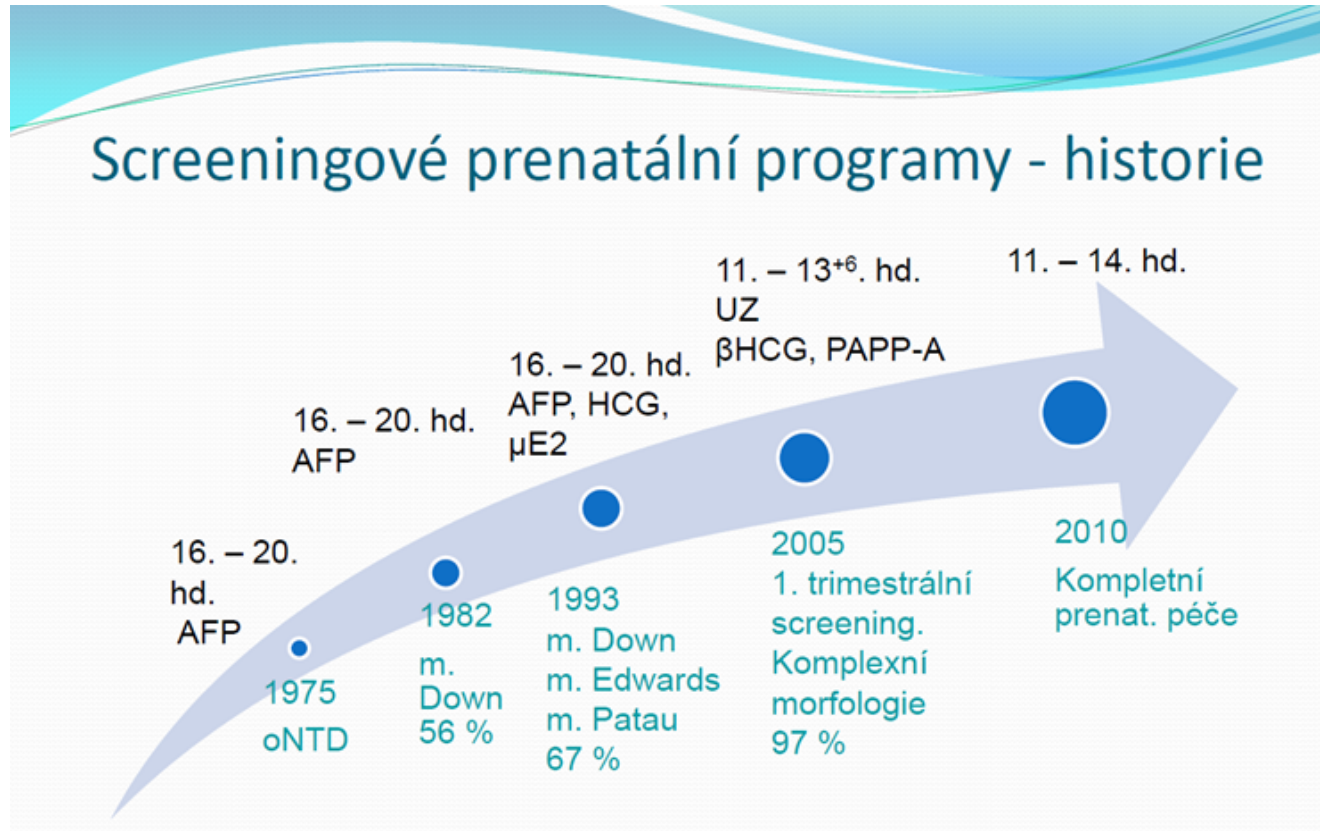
Screeningové prenatální programy - historie

16. – 20. hd. AFP

1975 oNTD

16. – 20. hd. AFP

1982 m. Down 56 %

16. – 20. hd. AFP, HCG, µE2

1993 m. Down m. Edwards m. Patau 67 %

11. – 13$^{+6}$. hd. UZ βHCG, PAPP-A

2005 1. trimestrální screening. Komplexní morfologie 97 %

11. – 14. hd.

2010 Kompletní prenat. péče